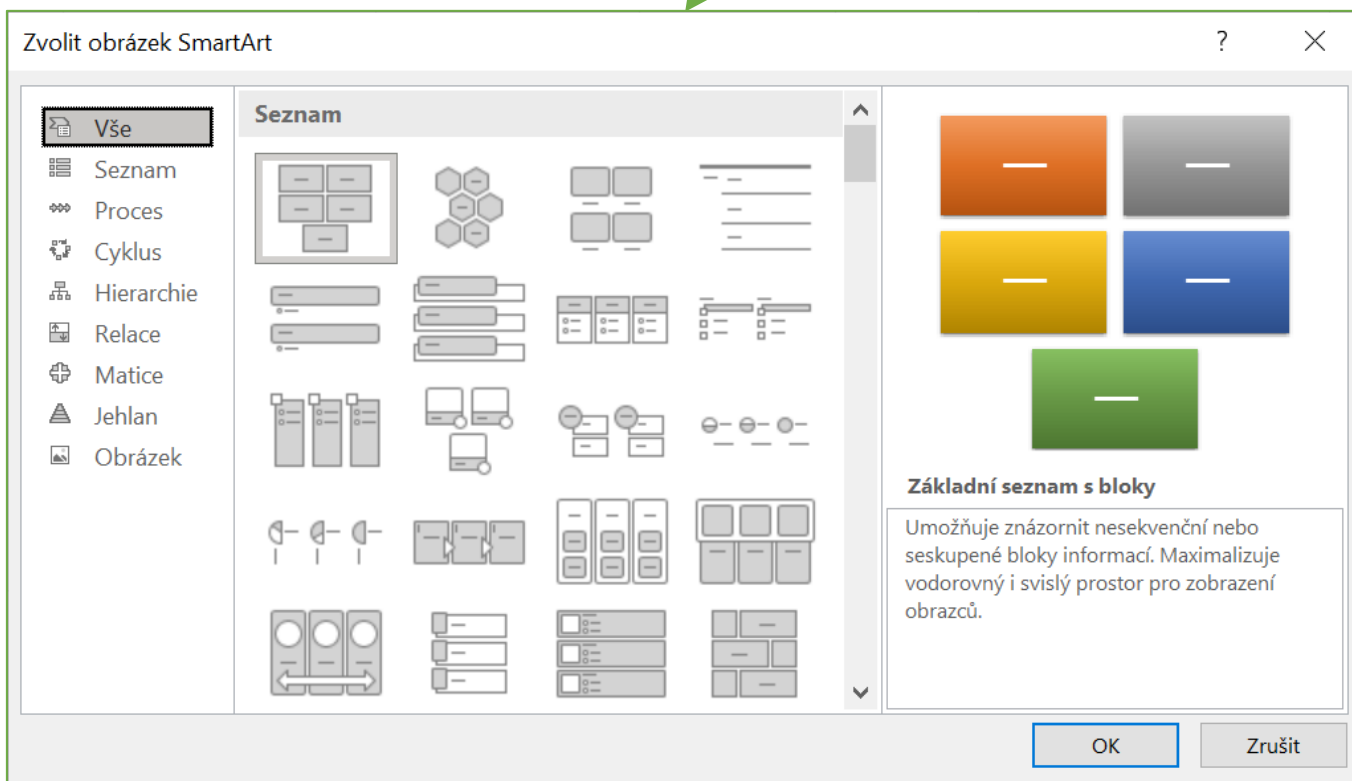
Zvolit obrázek SmartArt

?

Vše
Seznam
Proces
Cyklus
Hierarchie
Relace
Matice
Jehlan
Obrázek

Seznam

Základní seznam s bloky

Umožňuje znázornit nesekvenční nebo seskupené bloky informací. Maximalizuje vodorovný i svislý prostor pro zobrazení obrazců.

OK
Zrušit